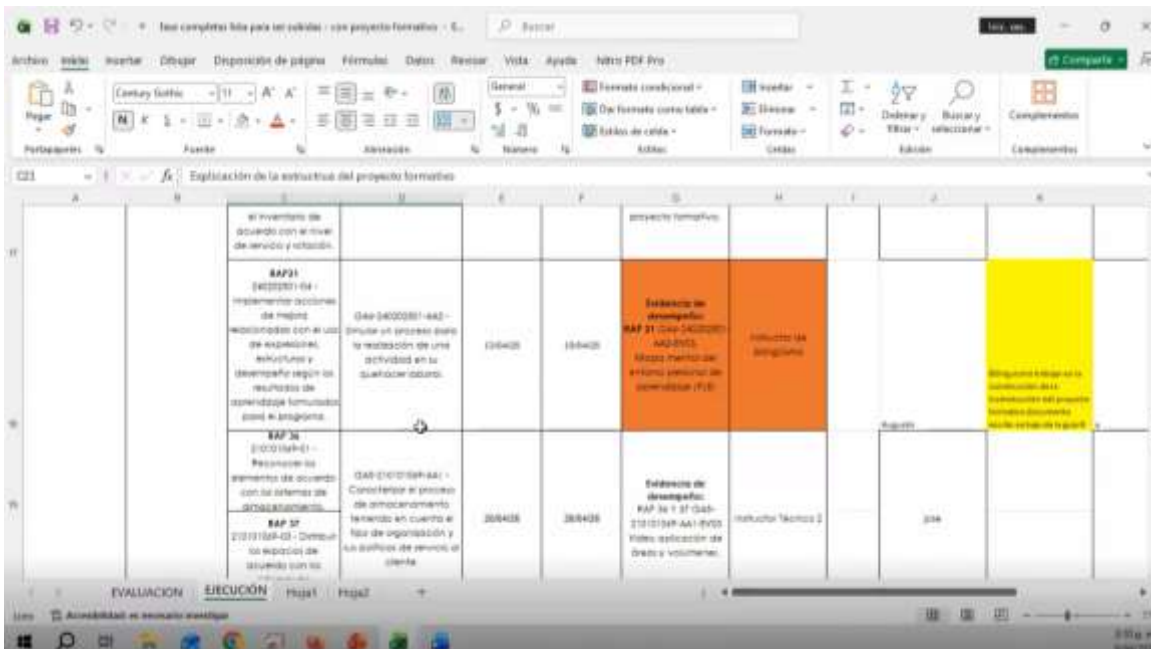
Fase completa lista para ser subidas - con proyecto formativo - E... Buscar

Archivo Inicio Insertar Dibujar Disposición de página Fórmulas Datos Revisar Vista Ayuda Nitro PDF Pro Compartir

Pegar Portapapeles Century Gothic 11 Fuente Alineación General Número Formato condicional Dar formato como tabla Estilos de celda Estilos Insertar Eliminar Formato Celdas Ordenar y filtrar Buscar y seleccionar Edición Complementos Complementos

C21 Explicación de la estructura del proyecto formativo

| A | B | C | D | E | F | G | H | I | J | K |
|---|---|---|---|---|---|---|---|---|---|---|
| | | el inventario de acuerdo con el nivel de servicio y rotación. | | | | proyecto formativo. | | | | |
| | | RAP21 240202501-04 - Implementar acciones de mejora relacionadas con el uso de expresiones, estructuras y desempeño según los resultados de aprendizaje formulados para el programa. | GA4-240202501-AA2 - Simular un proceso para la realización de una actividad en su quehacer laboral. | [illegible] | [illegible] | Evidencia de desempeño: RAP 21 (GA4-240202501-AA2-EV03) Mapa mental del entorno personal de aprendizaje (PLE) | Instructor de Bilingüismo | | Augusto | Bilingüismo trabaja en la construcción de... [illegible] |
| | | RAP 36 210101069-01 - Reconocer los elementos de acuerdo con los sistemas de almacenamiento. RAP 37 210101069-03 - Distribuir los espacios de acuerdo con los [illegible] | GA5-210101069-AA1 - Caracterizar el proceso de almacenamiento teniendo en cuenta el flujo de organización y las políticas de servicio al cliente. | 20/04/25 | 28/04/25 | Evidencia de desempeño: RAP 36 Y 37 GA5-210101069-AA1-EV03 Video aplicación de áreas y volúmenes. | Instructor Técnico 2 | | Jose | |

EVALUACION EJECUCIÓN Hoja1 Hoja2 +

Listo Accesibilidad: es necesario investigar